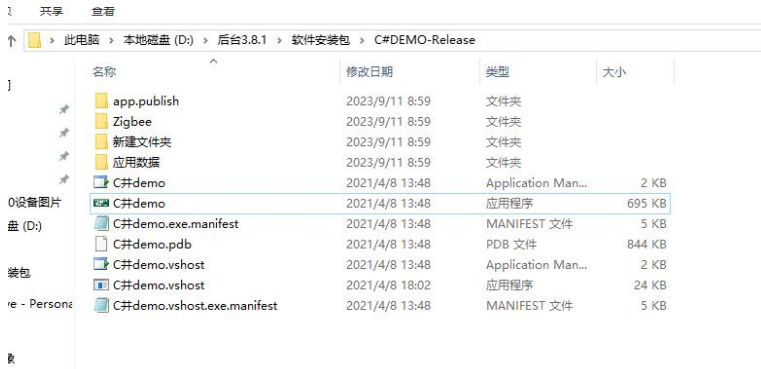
共享 查看

此电脑 > 本地磁盘 (D:) > 后台3.8.1 > 软件安装包 > C#DEMO-Release

0设备图片
盘 (D:)
装包
ve - Persona

| 名称 | 修改日期 | 类型 | 大小 |
|---|---|---|---|
| app.publish | 2023/9/11 8:59 | 文件夹 | |
| Zigbee | 2023/9/11 8:59 | 文件夹 | |
| 新建文件夹 | 2023/9/11 8:59 | 文件夹 | |
| 应用数据 | 2023/9/11 8:59 | 文件夹 | |
| C井demo | 2021/4/8 13:48 | Application Man... | 2 KB |
| C井demo | 2021/4/8 13:48 | 应用程序 | 695 KB |
| C井demo.exe.manifest | 2021/4/8 13:48 | MANIFEST 文件 | 5 KB |
| C井demo.pdb | 2021/4/8 13:48 | PDB 文件 | 844 KB |
| C井demo.vshost | 2021/4/8 13:48 | Application Man... | 2 KB |
| C井demo.vshost | 2021/4/8 18:02 | 应用程序 | 24 KB |
| C井demo.vshost.exe.manifest | 2021/4/8 13:48 | MANIFEST 文件 | 5 KB |